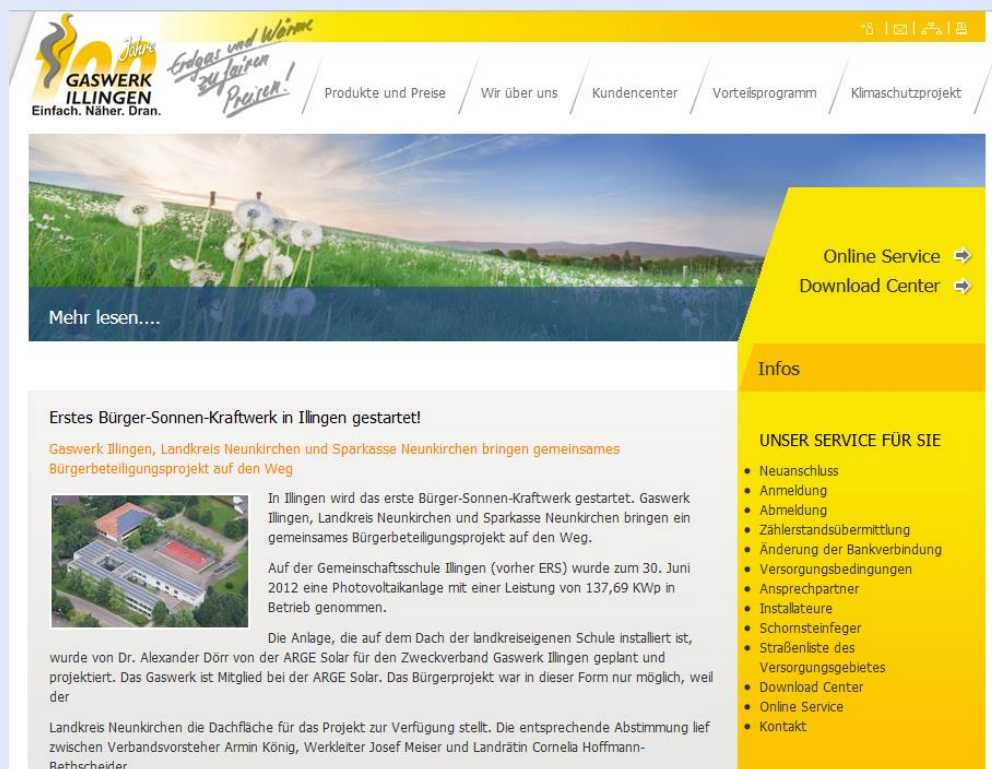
100 Jahre GASWERK ILLINGEN Einfach. Näher. Dran.

Erdgas und Wärme zu fairen Preisen!

Produkte und Preise / Wir über uns / Kundencenter / Vorteilsprogramm / Klimaschutzprojekt

Mehr lesen....

Online Service
Download Center

Infos

Erstes Bürger-Sonnen-Kraftwerk in Illingen gestartet!

Gaswerk Illingen, Landkreis Neunkirchen und Sparkasse Neunkirchen bringen gemeinsames Bürgerbeteiligungsprojekt auf den Weg

In Illingen wird das erste Bürger-Sonnen-Kraftwerk gestartet. Gaswerk Illingen, Landkreis Neunkirchen und Sparkasse Neunkirchen bringen ein gemeinsames Bürgerbeteiligungsprojekt auf den Weg.

Auf der Gemeinschaftsschule Illingen (vorher ERS) wurde zum 30. Juni 2012 eine Photovoltaikanlage mit einer Leistung von 137,69 KWp in Betrieb genommen.

Die Anlage, die auf dem Dach der landkreiseigenen Schule installiert ist, wurde von Dr. Alexander Dörr von der ARGE Solar für den Zweckverband Gaswerk Illingen geplant und projektiert. Das Gaswerk ist Mitglied bei der ARGE Solar. Das Bürgerprojekt war in dieser Form nur möglich, weil der

Landkreis Neunkirchen die Dachfläche für das Projekt zur Verfügung stellt. Die entsprechende Abstimmung lief zwischen Verbandsvorsteher Armin König, Werkleiter Josef Meiser und Landrätin Cornelia Hoffmann-Bethscheider.

UNSER SERVICE FÜR SIE

• Neuanschluss
• Anmeldung
• Abmeldung
• Zählerstandsübermittlung
• Änderung der Bankverbindung
• Versorgungsbedingungen
• Ansprechpartner
• Installateure
• Schornsteinfeger
• Straßenliste des Versorgungsgebietes
• Download Center
• Online Service
• Kontakt